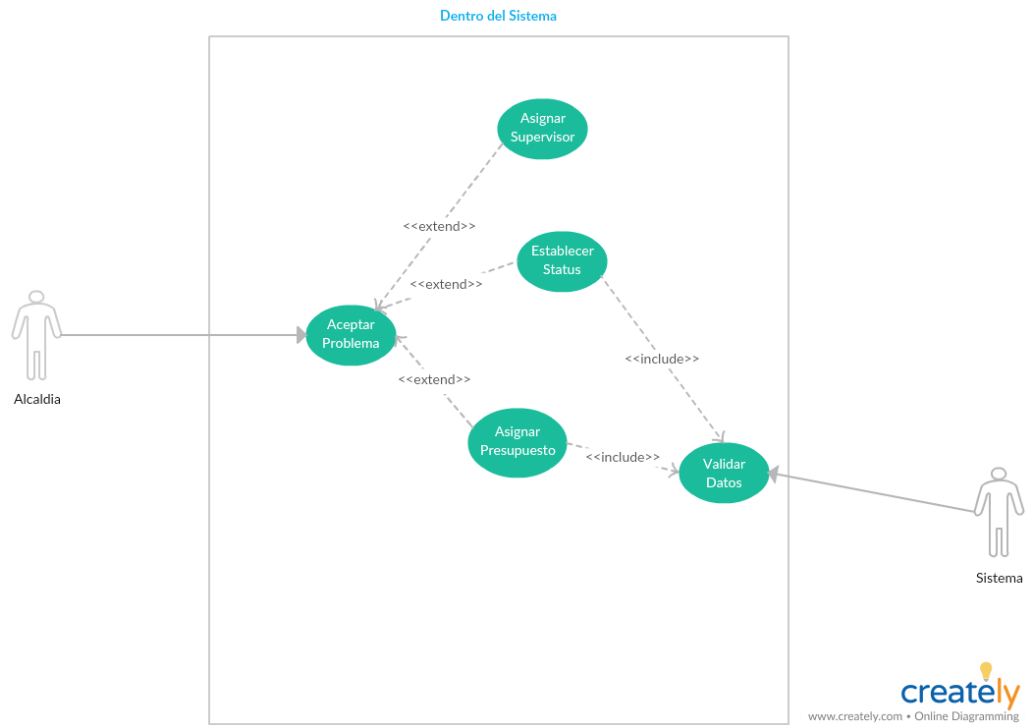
Dentro del Sistema

Asignar Supervisor

<<extend>>

Establecer Status

<<extend>>

Alcaldia

Aceptar Problema

<<include>>

<<extend>>

Asignar Presupuesto

<<include>>

Validar Datos

Sistema

creately
www.creately.com • Online Diagramming